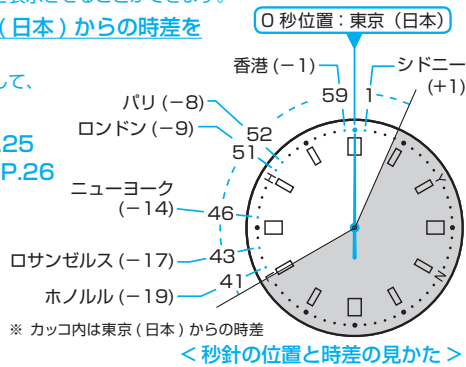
(日本)からの時差を

して、

.25
P.26

0 秒位置:東京(日本)

香港(−1)
シドニー
(+1)
59
1
パリ(−8)
ロンドン(−9)
52
51
H
ニューヨーク
(−14)
46
ロサンゼルス(−17)
43
41
ホノルル(−19)
Y
N

※ カッコ内は東京(日本)からの時差

< 秒針の位置と時差の見かた >